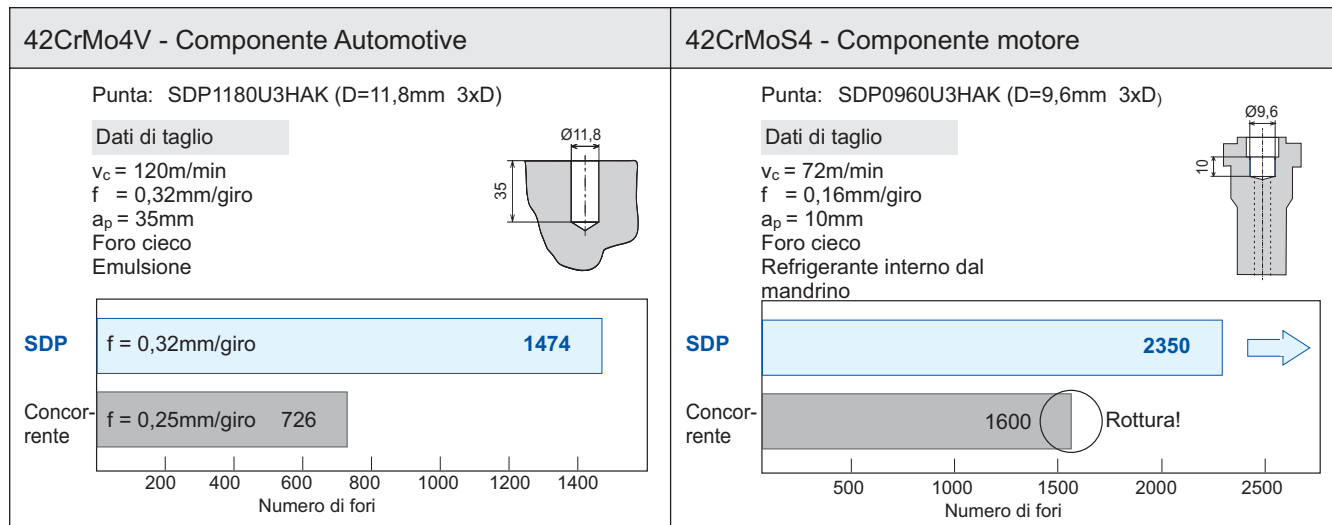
42CrMo4V - Componente Automotive

Punta: SDP1180U3HAK (D=11,8mm 3xD)

Dati di taglio

$v_c$ = 120m/min
f = 0,32mm/giro
$a_p$ = 35mm
Foro cieco
Emulsione

Ø11,8

35

SDP

f = 0,32mm/giro 1474

Concorrente

f = 0,25mm/giro 726

200 400 600 800 1000 1200 1400
Numero di fori

42CrMoS4 - Componente motore

Punta: SDP0960U3HAK (D=9,6mm 3xD)

Dati di taglio

$v_c$ = 72m/min
f = 0,16mm/giro
$a_p$ = 10mm
Foro cieco
Refrigerante interno dal mandrino

Ø9,6

10

SDP

2350

Concorrente

1600

Rottura!

500 1000 1500 2000 2500
Numero di fori